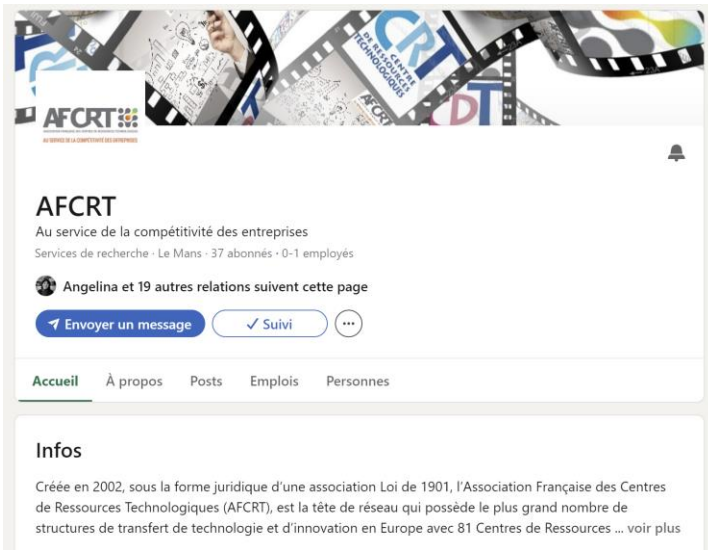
CRT CENTRE DE RESSOURCES TECHNOLOGIQUES

CDT

AFCRT

AU SERVICE DE LA COMPÉTITIVITÉ DES ENTREPRISES

AFCRT

Au service de la compétitivité des entreprises

Services de recherche · Le Mans · 37 abonnés · 0-1 employés

Angelina et 19 autres relations suivent cette page

Envoyer un message

✓ Suivi

···

Accueil

À propos

Posts

Emplois

Personnes

Infos

Créée en 2002, sous la forme juridique d'une association Loi de 1901, l'Association Française des Centres de Ressources Technologiques (AFCRT), est la tête de réseau qui possède le plus grand nombre de structures de transfert de technologie et d'innovation en Europe avec 81 Centres de Ressources ... voir plus